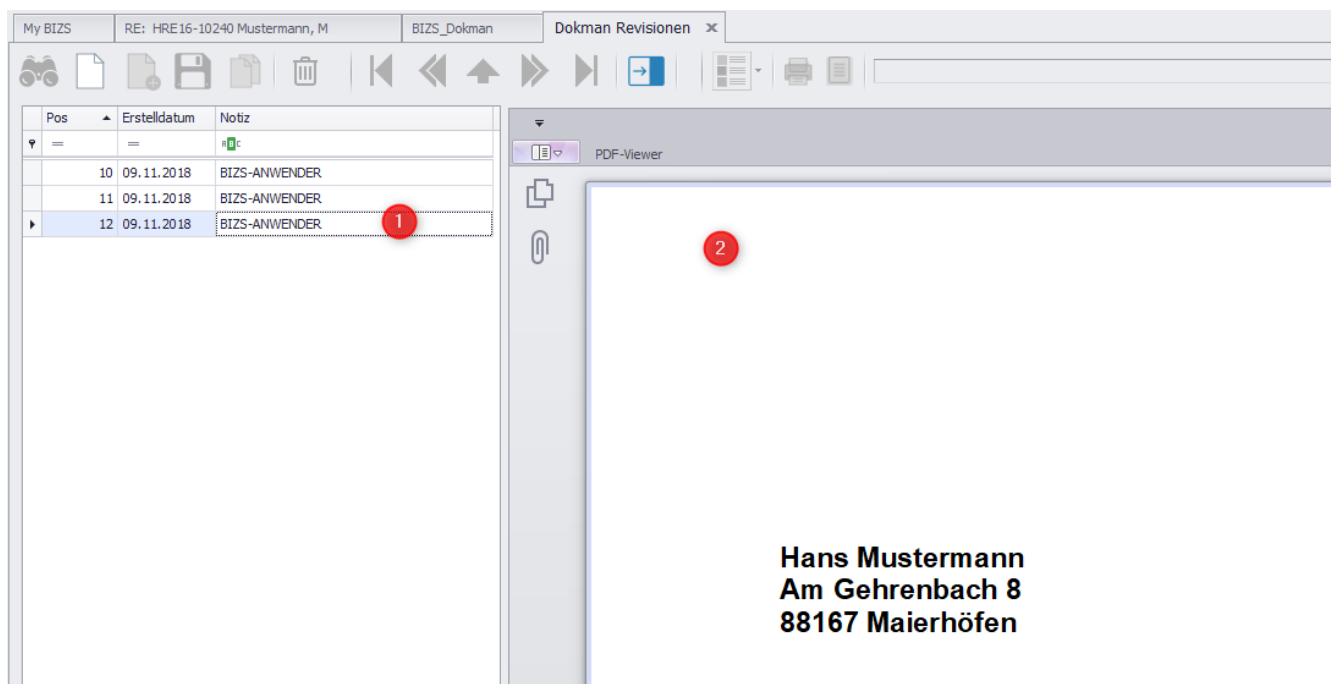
My BIZS | RE: HRE16-10240 Mustermann, M | BIZS_Dokman | Dokman Revisionen ✕

| Pos | Erstelldatum | Notiz |
|---|---|---|
| = | = | ABC |
| 10 | 09.11.2018 | BIZS-ANWENDER |
| 11 | 09.11.2018 | BIZS-ANWENDER |
| 12 | 09.11.2018 | BIZS-ANWENDER |

1

PDF-Viewer

2

Hans Mustermann
Am Gehrenbach 8
88167 Maierhöfen